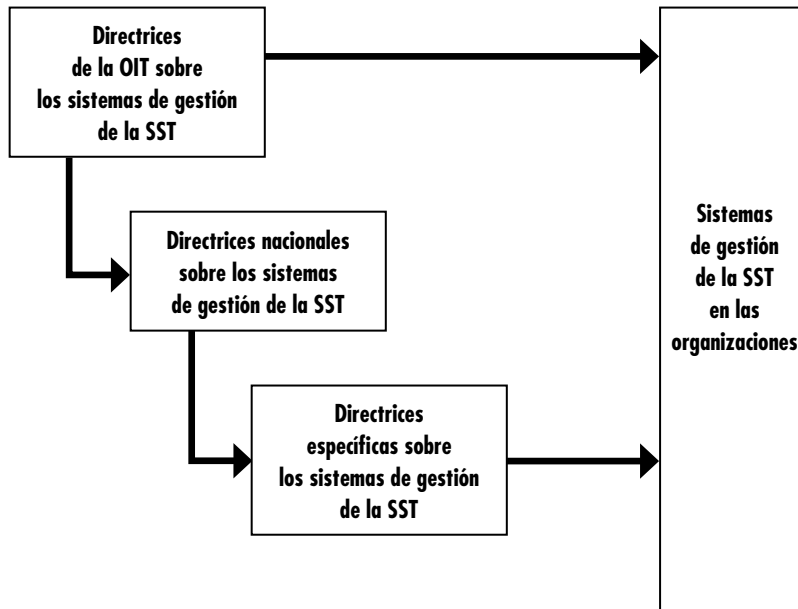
Directrices de la OIT sobre los sistemas de gestión de la SST

Directrices nacionales sobre los sistemas de gestión de la SST

Directrices específicas sobre los sistemas de gestión de la SST

Sistemas de gestión de la SST en las organizaciones